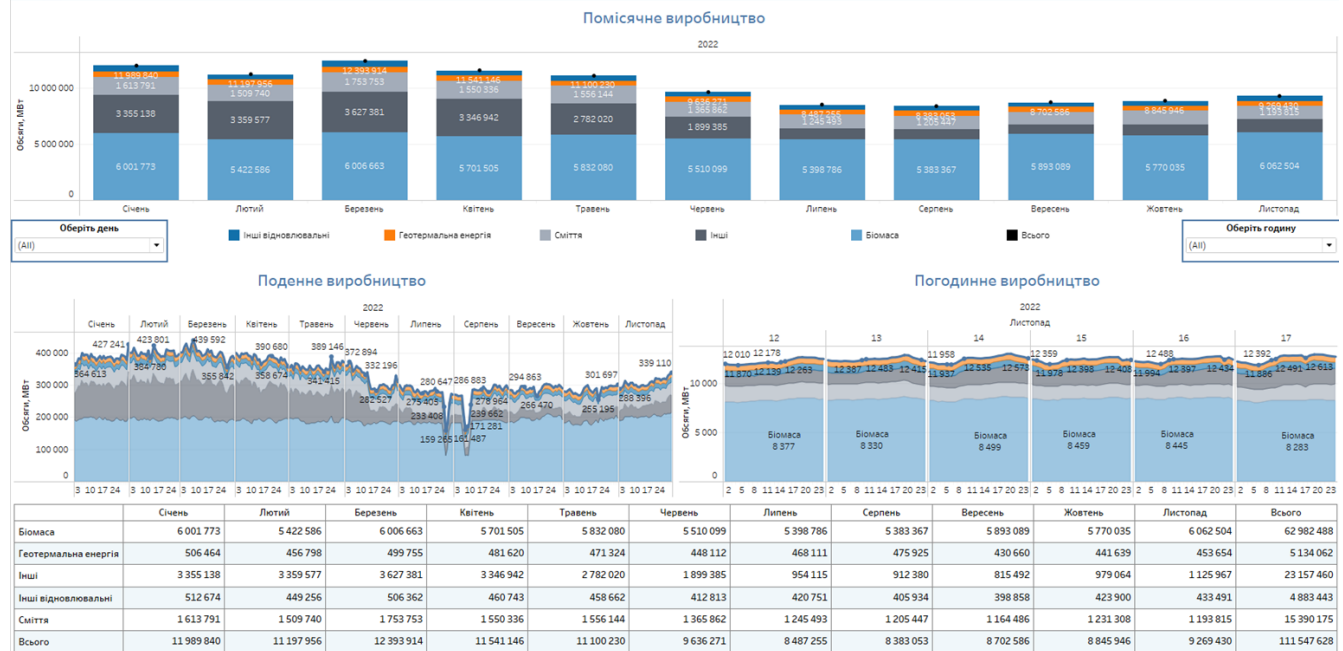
Помісячне виробництво

2022

Обсяги, МВт

10 000 000
5 000 000
0

11 989 840
1 613 791
3 355 138
6 001 773
Січень

11 197 956
1 509 740
3 359 577
5 422 586
Лютий

12 393 914
1 753 753
3 627 381
6 006 663
Березень

11 541 146
1 550 336
3 346 942
5 701 505
Квітень

11 100 230
1 556 144
2 782 020
5 832 080
Травень

9 636 271
1 365 862
1 899 385
5 510 099
Червень

8 487 255
1 245 493
5 398 786
Липень

8 383 053
1 205 447
5 383 367
Серпень

8 702 586
5 893 089
Вересень

8 845 946
5 770 035
Жовтень

9 269 430
1 193 815
6 062 504
Листопад

Оберіть день
(All)

Інші відновлювальні
Геотермальна енергія
Сміття
Інші
Біомаса
Всього

Оберіть годину
(All)

Поденне виробництво

2022

Січень Лютий Березень Квітень Травень Червень Липень Серпень Вересень Жовтень Листопад

Обсяги, МВт

400 000
300 000
200 000
100 000
0

427 241
423 801
439 592
390 680
389 146
372 894
364 613
354 780
355 842
358 674
341 415
332 196
282 527
280 647
275 405
233 408
159 265
286 883
278 964
239 652
171 281
161 487
294 863
266 470
301 697
255 195
339 110
288 396

3 10 17 24 3 10 17 24 3 10 17 24 3 10 17 24 3 10 17 24 3 10 17 24 3 10 17 24 3 10 17 24 3 10 17 24 3 10 17 24 3 10 17 24

Погодинне виробництво

2022
Листопад

12 13 14 15 16 17

Обсяги, МВт

10 000
5 000
0

12 010
12 178
11 870
12 139
12 263
12 387
12 483
12 415
11 958
11 937
12 535
12 573
12 359
11 978
12 398
12 408
12 488
11 994
12 397
12 434
12 392
11 886
12 491
12 613

Біомаса 8 377
Біомаса 8 330
Біомаса 8 499
Біомаса 8 459
Біомаса 8 445
Біомаса 8 283

2 5 8 11 14 17 20 23 2 5 8 11 14 17 20 23 2 5 8 11 14 17 20 23 2 5 8 11 14 17 20 23 2 5 8 11 14 17 20 23 2 5 8 11 14 17 20 23

| | Січень | Лютий | Березень | Квітень | Травень | Червень | Липень | Серпень | Вересень | Жовтень | Листопад | Всього |
|---|---|---|---|---|---|---|---|---|---|---|---|---|
| Біомаса | 6 001 773 | 5 422 586 | 6 006 663 | 5 701 505 | 5 832 080 | 5 510 099 | 5 398 786 | 5 383 367 | 5 893 089 | 5 770 035 | 6 062 504 | 62 982 488 |
| Геотермальна енергія | 506 464 | 456 798 | 499 755 | 481 620 | 471 324 | 448 112 | 468 111 | 475 925 | 430 660 | 441 639 | 453 654 | 5 134 062 |
| Інші | 3 355 138 | 3 359 577 | 3 627 381 | 3 346 942 | 2 782 020 | 1 899 385 | 954 115 | 912 380 | 815 492 | 979 064 | 1 125 967 | 23 157 460 |
| Інші відновлювальні | 512 674 | 449 256 | 506 362 | 460 743 | 458 662 | 412 813 | 420 751 | 405 934 | 398 858 | 423 900 | 433 491 | 4 883 443 |
| Сміття | 1 613 791 | 1 509 740 | 1 753 753 | 1 550 336 | 1 556 144 | 1 365 862 | 1 245 493 | 1 205 447 | 1 164 486 | 1 231 308 | 1 193 815 | 15 390 175 |
| Всього | 11 989 840 | 11 197 956 | 12 393 914 | 11 541 146 | 11 100 230 | 9 636 271 | 8 487 255 | 8 383 053 | 8 702 586 | 8 845 946 | 9 269 430 | 111 547 628 |